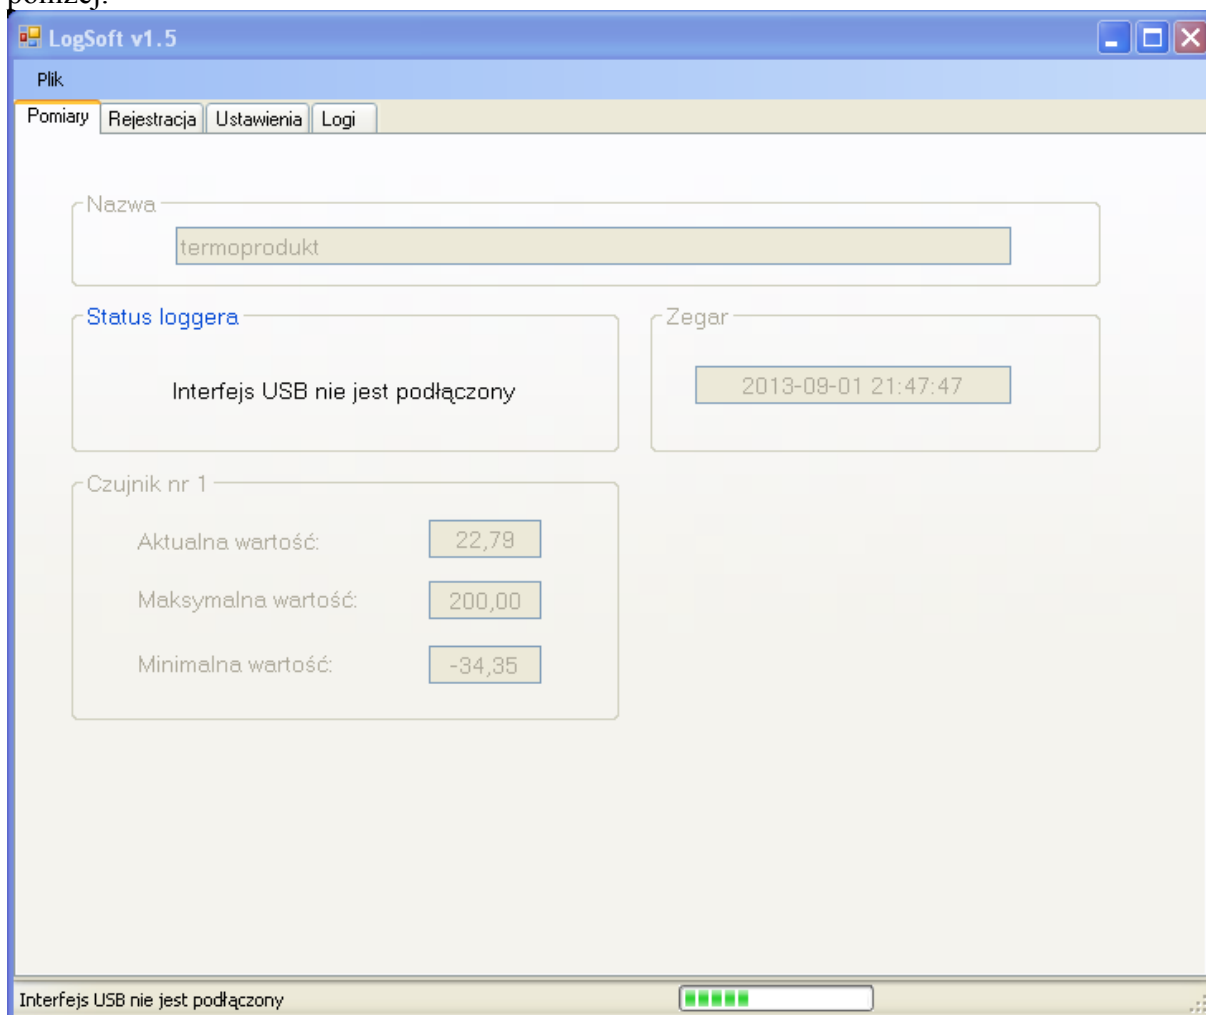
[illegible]

LogSoft v1.5

Plik

Pomiary | Rejestracja | Ustawienia | Logi

Nazwa

termoprodukt

Status loggera

Interfejs USB nie jest podłączony

Zegar

2013-09-01 21:47:47

Czujnik nr 1

Aktualna wartość: 22,79

Maksymalna wartość: 200,00

Minimalna wartość: -34,35

Interfejs USB nie jest podłączony